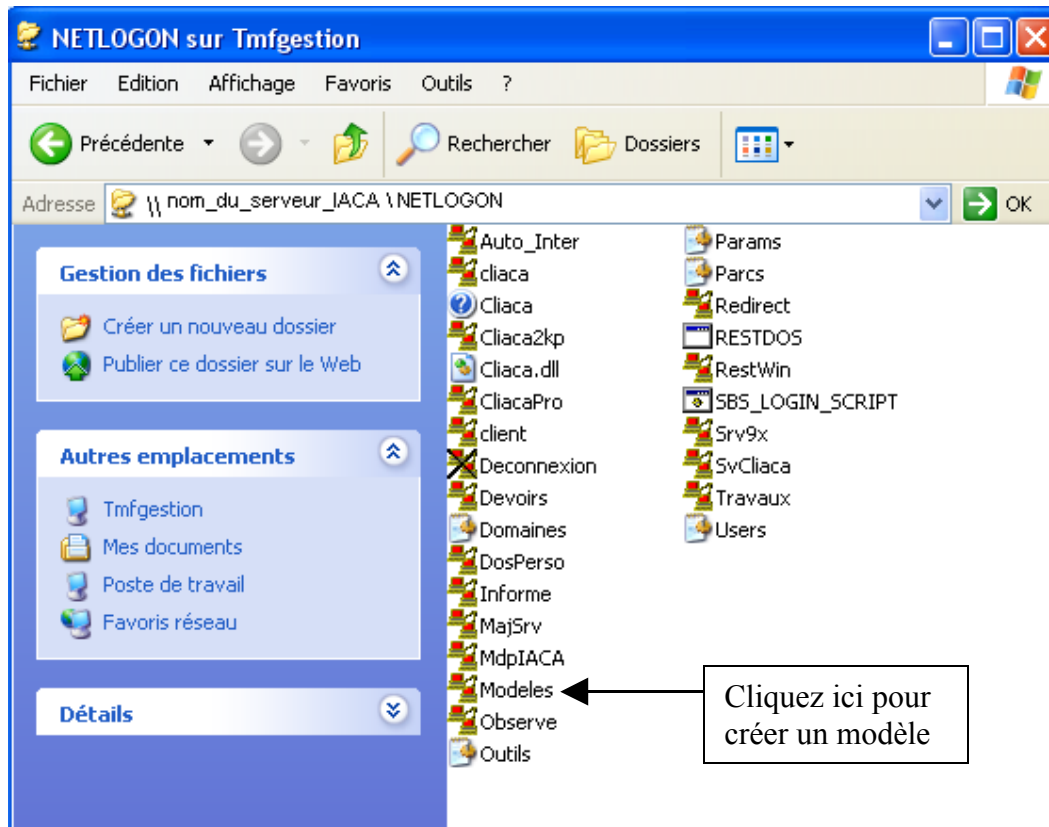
NETLOGON sur Tmfgestion

Fichier Edition Affichage Favoris Outils ?

Précédente Rechercher Dossiers

Adresse \\ nom_du_serveur_IACA \ NETLOGON OK

Gestion des fichiers

Créer un nouveau dossier

Publier ce dossier sur le Web

Autres emplacements

Tmfgestion

Mes documents

Poste de travail

Favoris réseau

Détails

Auto_Inter
cliaca
Cliaca
Cliaca2kp
Cliaca.dll
CliacaPro
client
Deconnexion
Devoirs
Domaines
DosPerso
Informe
MajSrv
MdpIACA
Modeles
Observe
Outils

Params
Parcs
Redirect
RESTDOS
RestWin
SBS_LOGIN_SCRIPT
Srv9x
SvCliaca
Travaux
Users

Cliquez ici pour créer un modèle